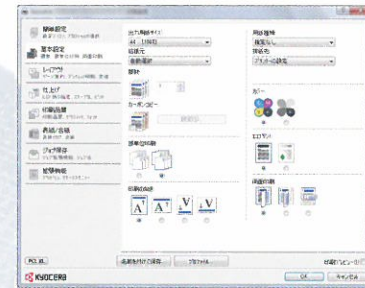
簡単設定
基本設定
レイアウト
仕上げ
印刷画質
表紙/合紙
ジョブ保存
拡張機能
出力用紙サイズ
A4
部数
カーボンコピー
原稿の向き
印刷の向き
用紙種類
カラー
エコプリント
両面印刷
PCL XL
名前を付けて保存
プロファイル
OK
キャンセル
KYOCERA